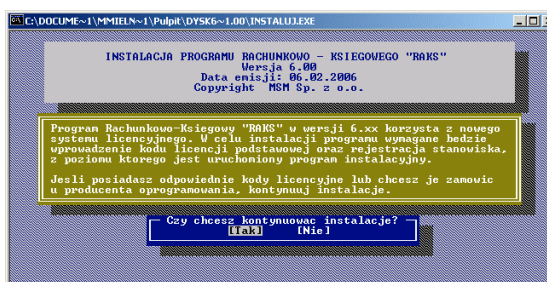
C:\DOCUME~1\MMIELN~1\Pulpit\DYSK6~1.00\INSTALUJ.EXE

INSTALACJA PROGRAMU RACHUNKOWO - KSIEGOWEGO "RAKS"
Wersja 6.00
Data emisji: 06.02.2006
Copyright MSM Sp. z o.o.

Program Rachunkowo-Ksiegowy "RAKS" w wersji 6.xx korzysta z nowego systemu licencyjnego. W celu instalacji programu wymagane bedzie wprowadzenie kodu licencji podstawowej oraz rejestracja stanowiska, z poziomu ktorego jest uruchomiony program instalacyjny.

Jesli posiadasz odpowiednie kody licencyjne lub chcesz je zamowic u producenta oprogramowania, kontynuuj instalacje.

Czy chcesz kontynuowac instalacje?
[Tak] [Nie]